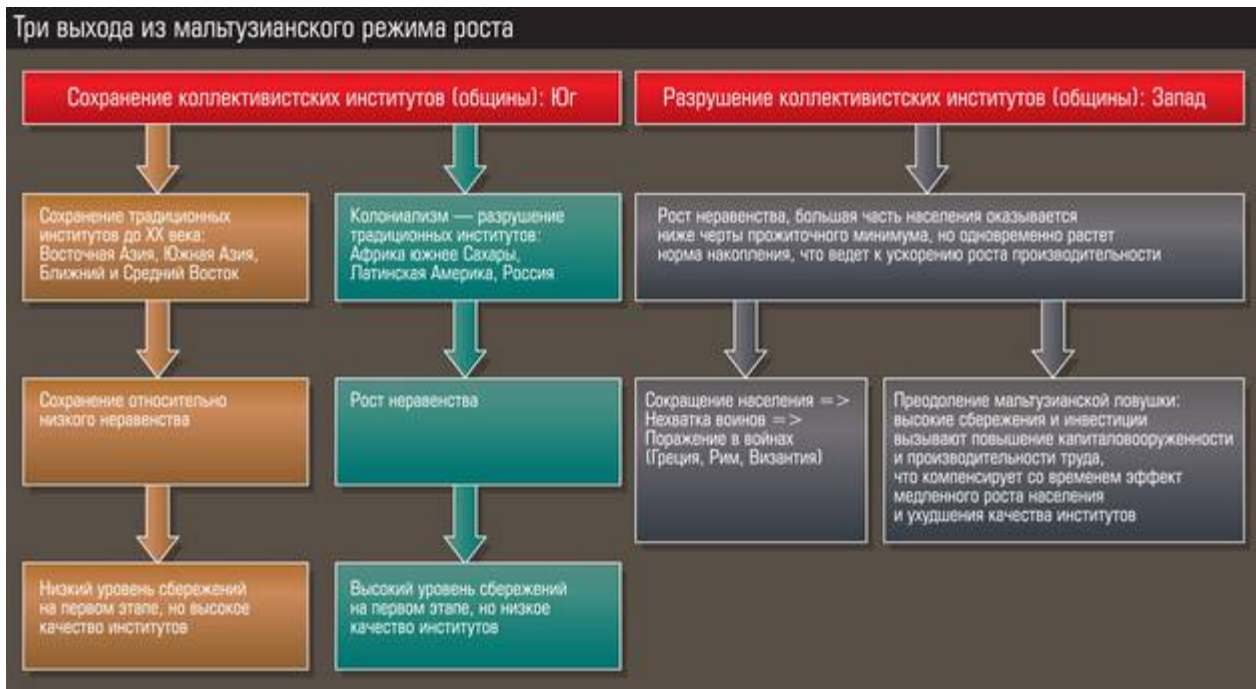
Три выхода из мальтузианского режима роста

Сохранение коллективистских институтов (общины): Юг

Разрушение коллективистских институтов (общины): Запад

Сохранение традиционных институтов до XX века: Восточная Азия, Южная Азия, Ближний и Средний Восток

Колониализм — разрушение традиционных институтов: Африка южнее Сахары, Латинская Америка, Россия

Рост неравенства, большая часть населения оказывается ниже черты прожиточного минимума, но одновременно растет норма накопления, что ведет к ускорению роста производительности

Сохранение относительно низкого неравенства

Рост неравенства

Сокращение населения => Нехватка воинов => Поражение в войнах (Греция, Рим, Византия)

Преодоление мальтузианской повушки: высокие сбережения и инвестиции вызывают повышение капиталовооруженности и производительности труда, что компенсирует со временем эффект медленного роста населения и ухудшения качества институтов

Низкий уровень сбережений на первом этапе, но высокое качество институтов

Высокий уровень сбережений на первом этапе, но низкое качество институтов